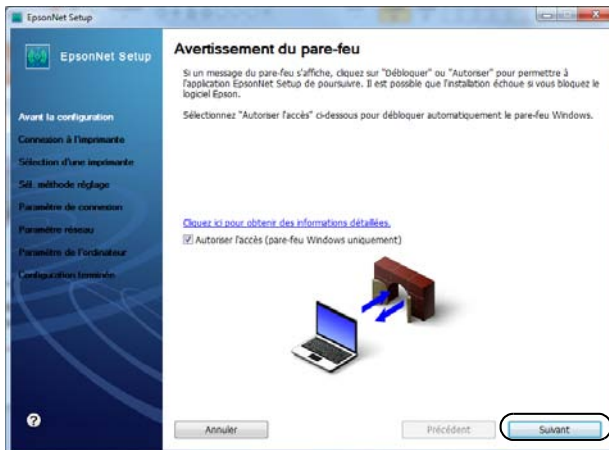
EpsonNet Setup

EpsonNet Setup

Avant la configuration
Connexion à l'imprimante
Sélection d'une imprimante
Sél. méthode réglage
Paramètre de connexion
Paramètre réseau
Paramètre de l'ordinateur
Configuration terminée

Avertissement du pare-feu

Si un message du pare-feu s'affiche, cliquez sur "Débloquer" ou "Autoriser" pour permettre à l'application EpsonNet Setup de poursuivre. Il est possible que l'installation échoue si vous bloquez le logiciel Epson.

Sélectionnez "Autoriser l'accès" ci-dessous pour débloquer automatiquement le pare-feu Windows.

Cliquez ici pour obtenir des informations détaillées.

Autoriser l'accès (pare-feu Windows uniquement)

Annuler

Précédent

Suivant